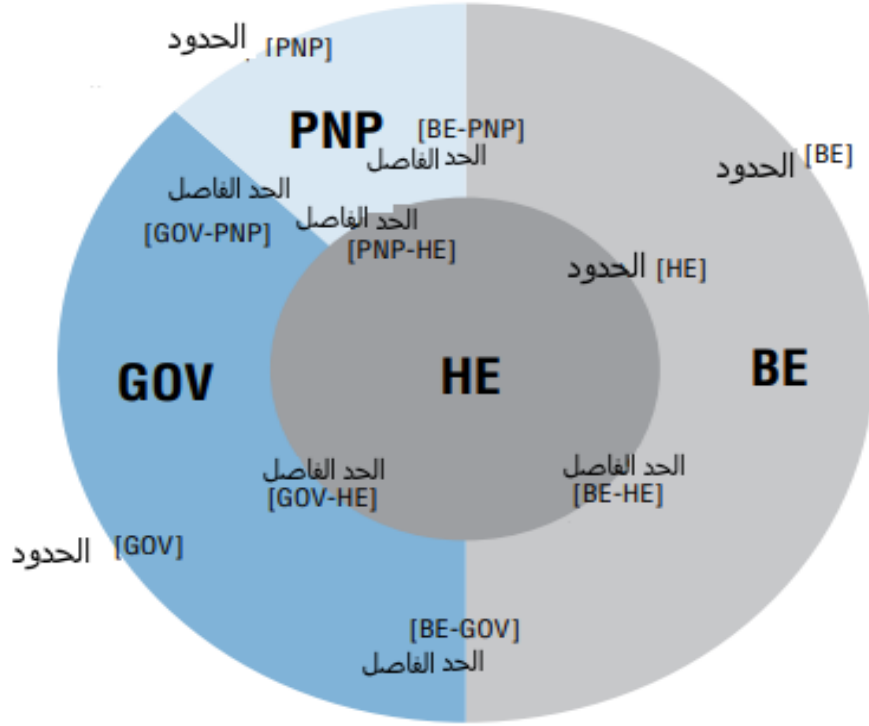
الحدود [PNP]

PNP

[BE-PNP]
الحد الفاصل

الحدود [BE]

الحد الفاصل
[GOV-PNP]

الحد الفاصل
[PNP-HE]

الحدود [HE]

GOV

HE

BE

الحد الفاصل
[GOV-HE]

الحد الفاصل
[BE-HE]

الحدود [GOV]

[BE-GOV]
الحد الفاصل